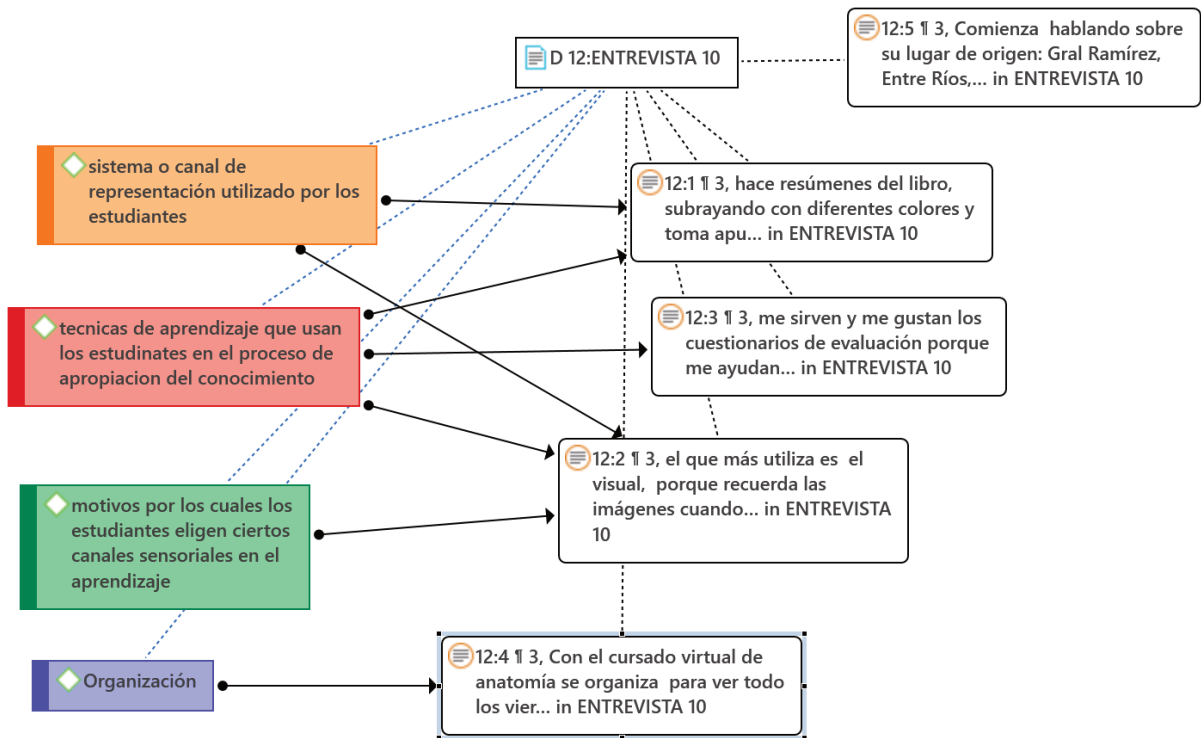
D 12:ENTREVISTA 10

12:5 ¶ 3, Comienza hablando sobre su lugar de origen: Gral Ramírez, Entre Ríos,... in ENTREVISTA 10

sistema o canal de representación utilizado por los estudiantes

12:1 ¶ 3, hace resúmenes del libro, subrayando con diferentes colores y toma apu... in ENTREVISTA 10

tecnicas de aprendizaje que usan los estudinates en el proceso de apropiacion del conocimiento

12:3 ¶ 3, me sirven y me gustan los cuestionarios de evaluación porque me ayudan... in ENTREVISTA 10

12:2 ¶ 3, el que más utiliza es el visual, porque recuerda las imágenes cuando... in ENTREVISTA 10

motivos por los cuales los estudiantes eligen ciertos canales sensoriales en el aprendizaje

Organización

12:4 ¶ 3, Con el cursado virtual de anatomía se organiza para ver todo los vier... in ENTREVISTA 10